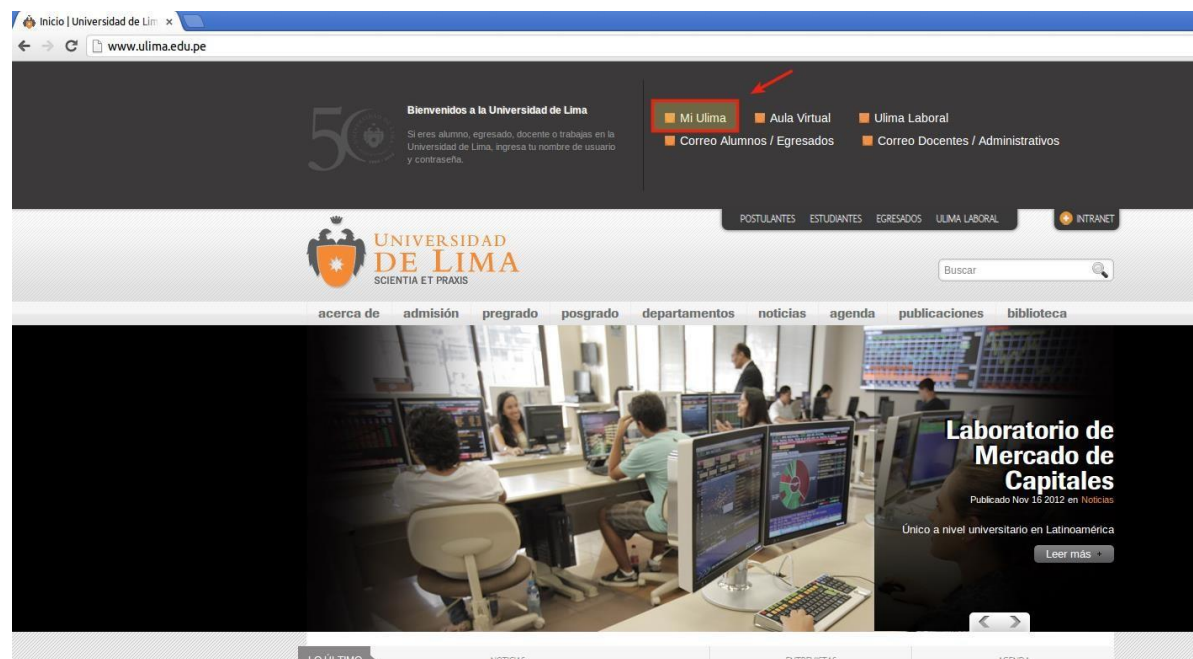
Inicio | Universidad de Lim ×

www.ulima.edu.pe

Bienvenidos a la Universidad de Lima

Si eres alumno, egresado, docente o trabajas en la Universidad de Lima, ingresa tu nombre de usuario y contraseña.

Mi Ulima
Aula Virtual
Ulima Laboral
Correo Alumnos / Egresados
Correo Docentes / Administrativos

POSTULANTES ESTUDIANTES EGRESADOS ULIMA LABORAL
INTRANET

UNIVERSIDAD DE LIMA
SCIENTIA ET PRAXIS

Buscar

acerca de admisión pregrado posgrado departamentos noticias agenda publicaciones biblioteca

Laboratorio de Mercado de Capitales
Publicado Nov 16 2012 en Noticias

Único a nivel universitario en Latinoamérica

Leer más

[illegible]